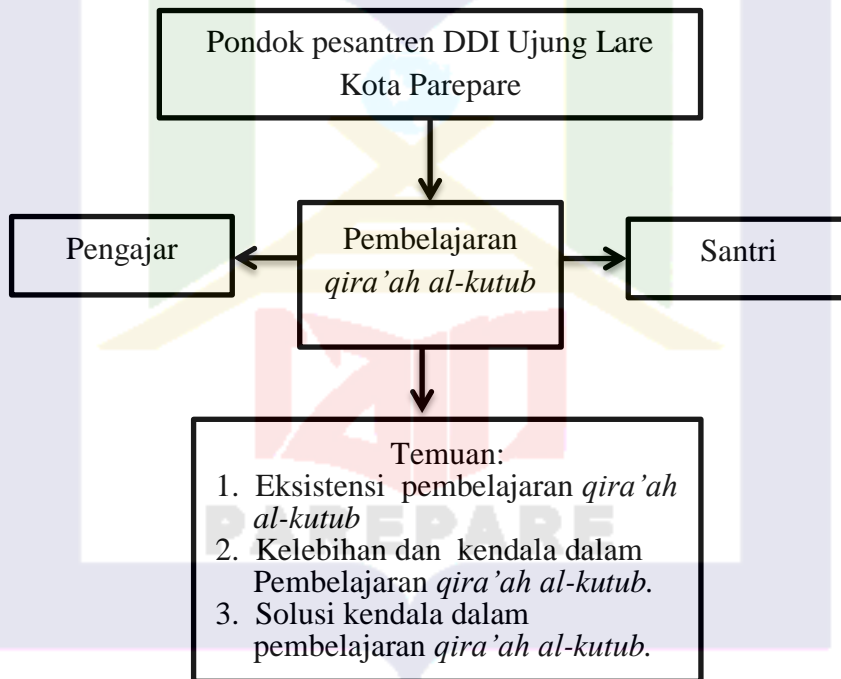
Pondok pesantren DDI Ujung Lare Kota Parepare

Pengajar

Pembelajaran *qira'ah al-kutub*

Santri

Temuan:
1. Eksistensi pembelajaran *qira'ah al-kutub*
2. Kelebihan dan kendala dalam Pembelajaran *qira'ah al-kutub.*
3. Solusi kendala dalam pembelajaran *qira'ah al-kutub.*

PAREPARE